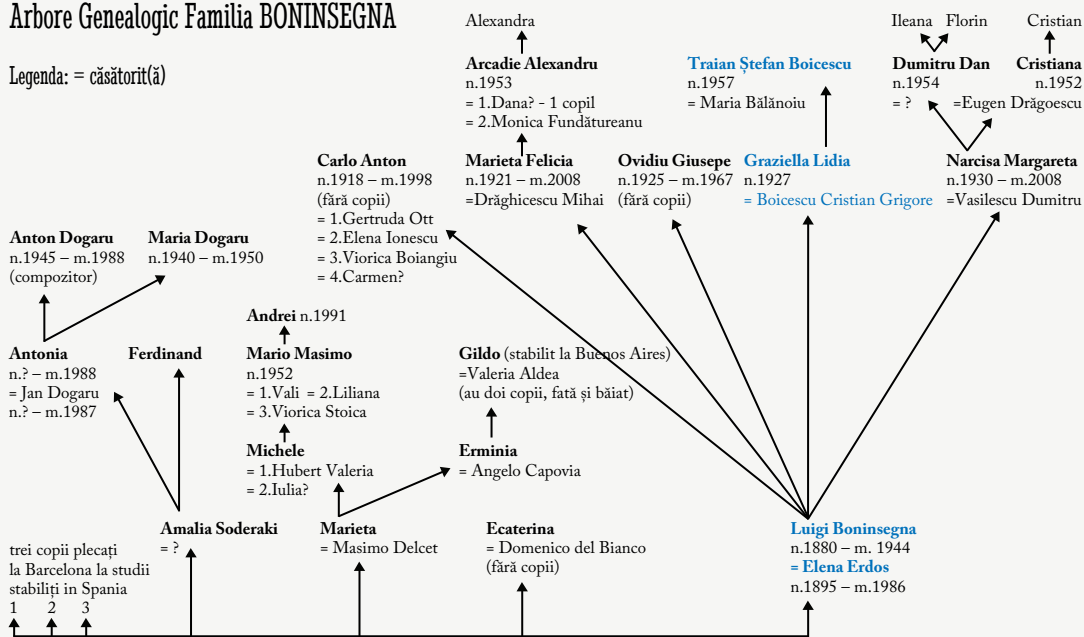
Arbore Genealogic Familia BONINSEGNA

Legenda: = căsătorit(ă)

Alexandra

Arcadie Alexandru
n.1953
= 1.Dana? - 1 copil
= 2.Monica Fundătureanu

Traian Ștefan Boicescu
n.1957
= Maria Bălănoiu

Ileana Florin

Dumitru Dan
n.1954
= ?

Cristian

Cristiana
n.1952
=Eugen Drăgoescu

Carlo Anton
n.1918 – m.1998
(fără copii)
= 1.Gertruda Ott
= 2.Elena Ionescu
= 3.Viorica Boiangiu
= 4.Carmen?

Marieta Felicia
n.1921 – m.2008
=Drăghicescu Mihai

Ovidiu Giusepe
n.1925 – m.1967
(fără copii)

Graziella Lidia
n.1927
= Boicescu Cristian Grigore

Narcisa Margareta
n.1930 – m.2008
=Vasilescu Dumitru

Anton Dogaru
n.1945 – m.1988
(compozitor)

Maria Dogaru
n.1940 – m.1950

Andrei n.1991

Mario Masimo
n.1952
= 1.Vali = 2.Liliana
= 3.Viorica Stoica

Antonia
n.? – m.1988
= Jan Dogaru
n.? – m.1987

Ferdinand

Gildo (stabilit la Buenos Aires)
=Valeria Aldea
(au doi copii, fată și băiat)

Michele
= 1.Hubert Valeria
= 2.Iulia?

Erminia
= Angelo Capovia

trei copii plecați la Barcelona la studii stabiliți in Spania
1 2 3

Amalia Soderaki
= ?

Marieta
= Masimo Delcet

Ecaterina
= Domenico del Bianco
(fără copii)

Luigi Boninsegna
n.1880 – m. 1944
= Elena Erdos
n.1895 – m.1986